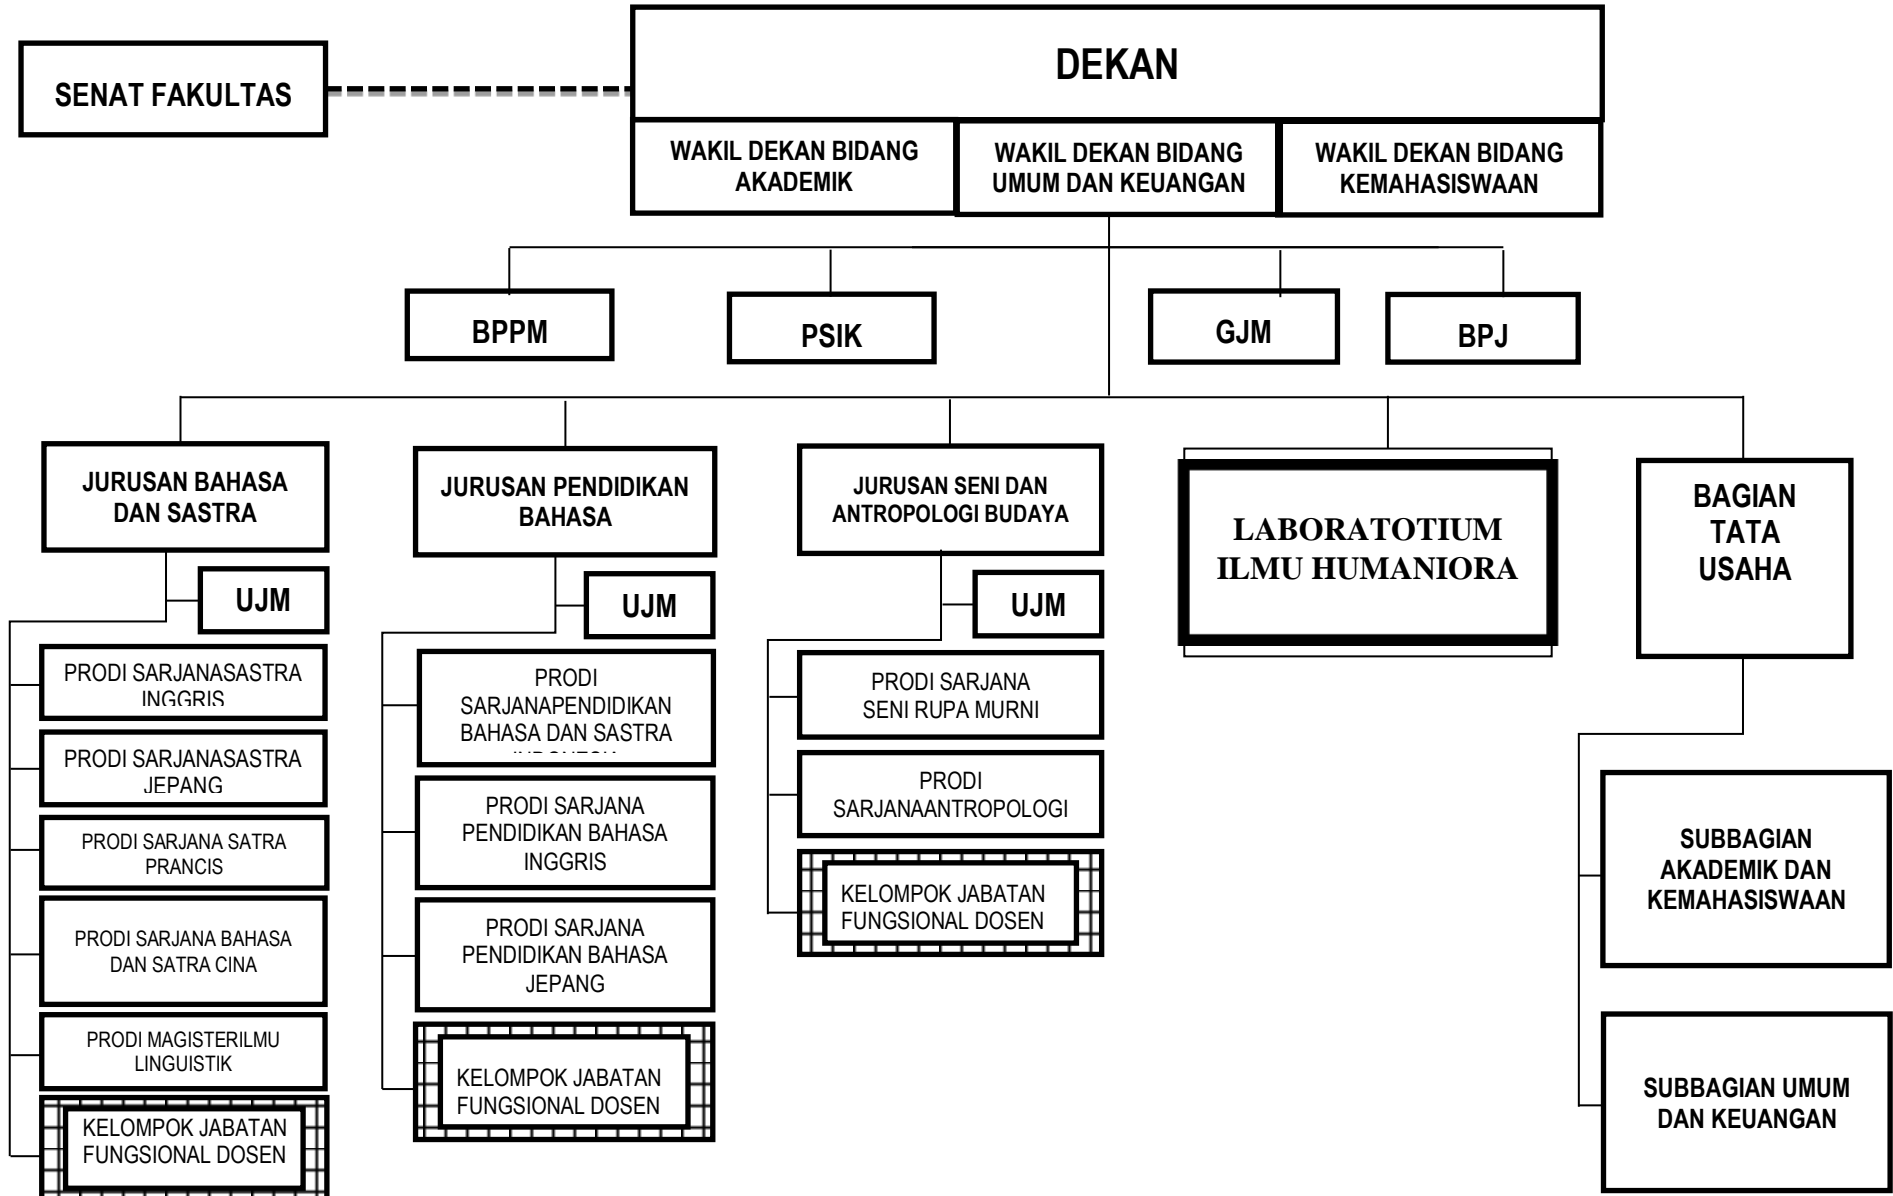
SENAT FAKULTAS

DEKAN

WAKIL DEKAN BIDANG AKADEMIK

WAKIL DEKAN BIDANG UMUM DAN KEUANGAN

WAKIL DEKAN BIDANG KEMAHASISWAAN

BPPM

PSIK

GJM

BPJ

JURUSAN BAHASA DAN SASTRA

UJM

PRODI SARJANASASTRA INGGRIS

PRODI SARJANASASTRA JEPANG

PRODI SARJANA SATRA PRANCIS

PRODI SARJANA BAHASA DAN SATRA CINA

PRODI MAGISTERILMU LINGUISTIK

KELOMPOK JABATAN FUNGSIONAL DOSEN

JURUSAN PENDIDIKAN BAHASA

UJM

PRODI SARJANAPENDIDIKAN BAHASA DAN SASTRA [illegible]

PRODI SARJANA PENDIDIKAN BAHASA INGGRIS

PRODI SARJANA PENDIDIKAN BAHASA JEPANG

KELOMPOK JABATAN FUNGSIONAL DOSEN

JURUSAN SENI DAN ANTROPOLOGI BUDAYA

UJM

PRODI SARJANA SENI RUPA MURNI

PRODI SARJANAANTROPOLOGI

KELOMPOK JABATAN FUNGSIONAL DOSEN

LABORATOTIUM ILMU HUMANIORA

BAGIAN TATA USAHA

SUBBAGIAN AKADEMIK DAN KEMAHASISWAAN

SUBBAGIAN UMUM DAN KEUANGAN